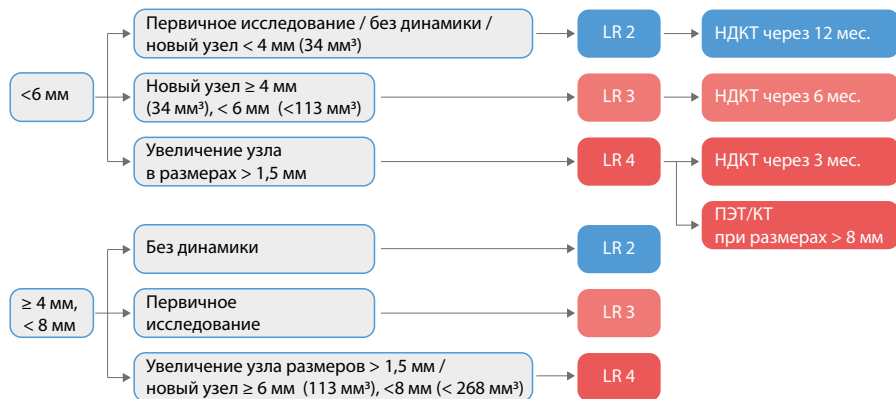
<6 мм

Первичное исследование / без динамики / новый узел < 4 мм (34 мм³)

LR 2

НДКТ через 12 мес.

Новый узел ≥ 4 мм (34 мм³), < 6 мм (<113 мм³)

LR 3

НДКТ через 6 мес.

Увеличение узла в размерах > 1,5 мм

LR 4

НДКТ через 3 мес.

ПЭТ/КТ при размерах > 8 мм

≥ 4 мм, < 8 мм

Без динамики

LR 2

Первичное исследование

LR 3

Увеличение узла размеров > 1,5 мм / новый узел ≥ 6 мм (113 мм³), <8 мм (< 268 мм³)

LR 4